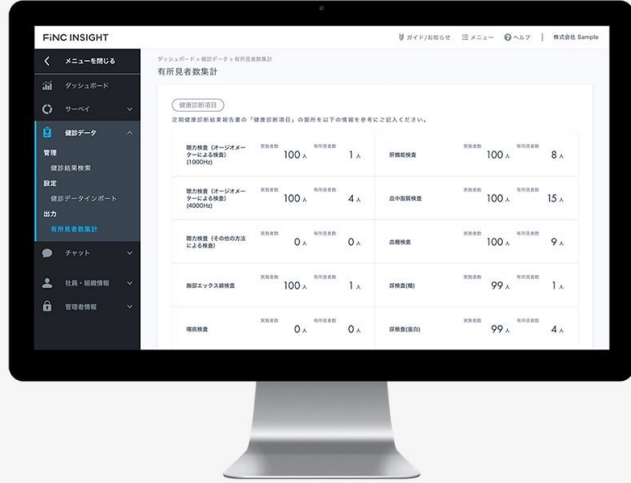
FiNC INSIGHT

ガイド/お知らせ　メニュー　ヘルプ　株式会社 Sample

メニューを閉じる
ダッシュボード
サーベイ
健診データ
管理
健診結果検索
設定
健診データインポート
出力
有所見者数集計
チャット
社員・組織情報
管理者情報

ダッシュボード > 健診データ > 有所見者数集計
有所見者数集計

健康診断項目
定期健康診断結果報告書の「健康診断項目」の箇所を以下の情報を参考にご記入ください。

| | | | | | |
|---|---|---|---|---|---|
| 聴力検査（オージオメーターによる検査）(1000Hz) | 実施者数 100人 | 有所見者数 1人 | 肝機能検査 | 実施者数 100人 | 有所見者数 8人 |
| 聴力検査（オージオメーターによる検査）(4000Hz) | 実施者数 100人 | 有所見者数 4人 | 血中脂質検査 | 実施者数 100人 | 有所見者数 15人 |
| 聴力検査（その他の方法による検査） | 実施者数 0人 | 有所見者数 0人 | 血糖検査 | 実施者数 100人 | 有所見者数 9人 |
| 胸部エックス線検査 | 実施者数 100人 | 有所見者数 1人 | 尿検査(糖) | 実施者数 99人 | 有所見者数 1人 |
| 喀痰検査 | 実施者数 0人 | 有所見者数 0人 | 尿検査(蛋白) | 実施者数 99人 | 有所見者数 4人 |